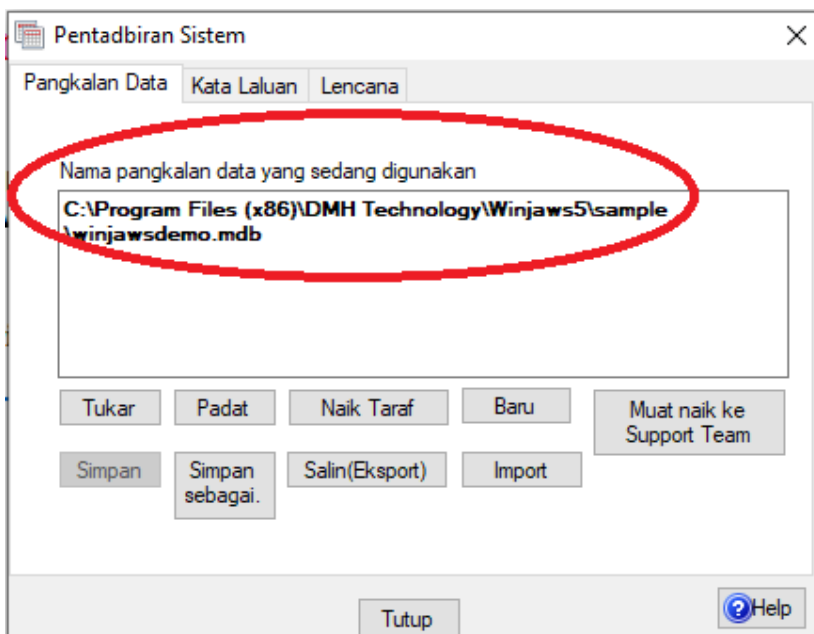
Pentadbiran Sistem

Pangkalan Data | Kata Laluan | Lencana

Nama pangkalan data yang sedang digunakan

C:\Program Files (x86)\DMH Technology\Winjaws5\sample \winjawsdemo.mdb

Tukar
Padat
Naik Taraf
Baru
Muat naik ke Support Team
Simpan
Simpan sebagai.
Salin(Eksport)
Import

Tutup
Help